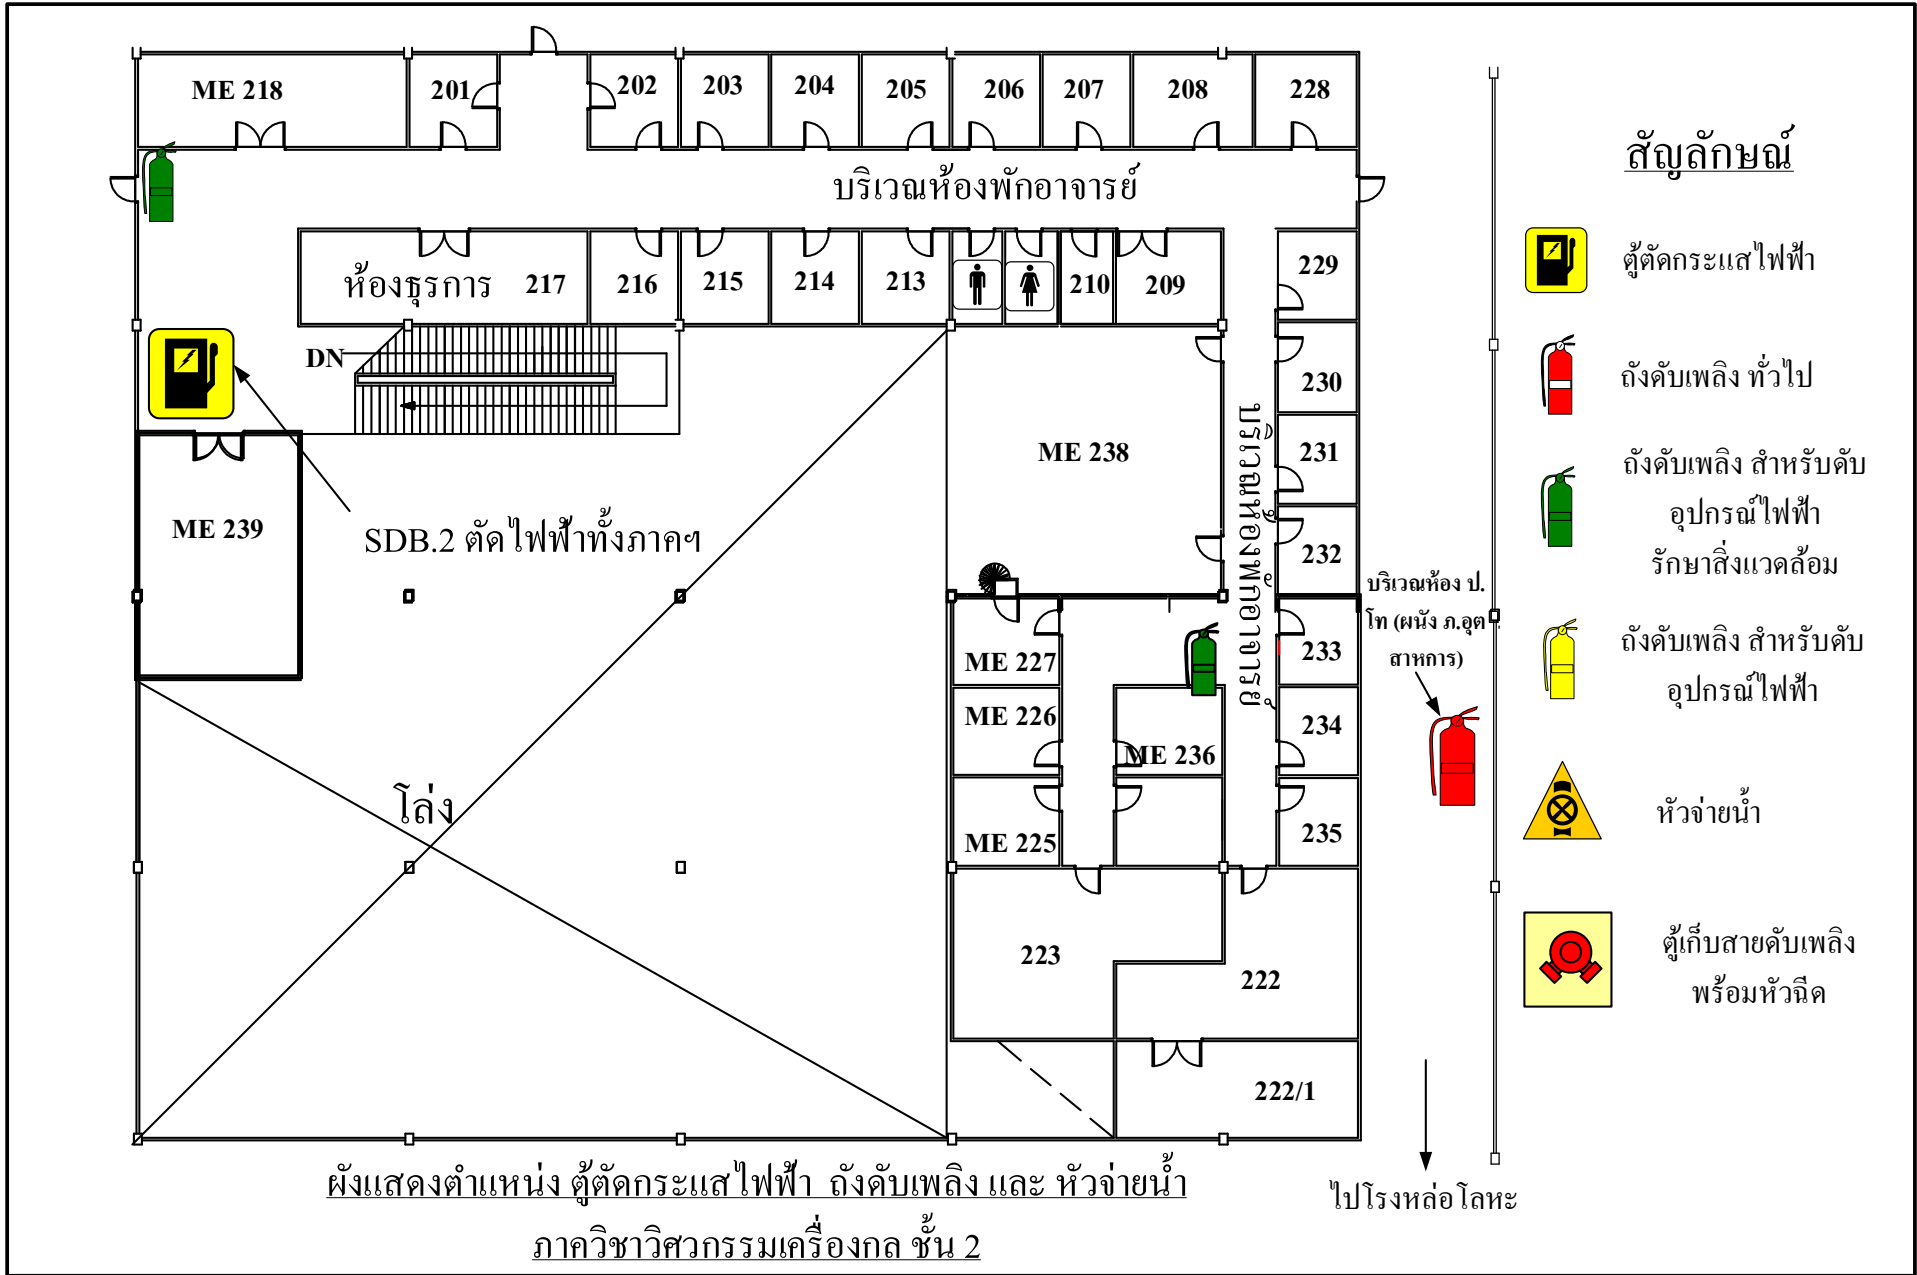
ME 218
201
202
203
204
205
206
207
208
228

บริเวณห้องพักอาจารย์

ห้องธุรการ 217
216
215
214
213
210
209
229
230
231
232
233
234
235

DN

SDB.2 ตัดไฟฟ้าทั้งภาคฯ

ME 239
ME 238
บริเวณห้องพักอาจารย์
ME 227
ME 226
ME 236
ME 225
223
222
222/1

โล่ง

บริเวณห้อง ป.โท (ผนัง ภ.อุตสาหการ)

ไปโรงหล่อโลหะ

สัญลักษณ์

ตู้ตัดกระแสไฟฟ้า

ถังดับเพลิง ทั่วไป

ถังดับเพลิง สำหรับดับอุปกรณ์ไฟฟ้ารักษาสิ่งแวดล้อม

ถังดับเพลิง สำหรับดับอุปกรณ์ไฟฟ้า

หัวจ่ายน้ำ

ตู้เก็บสายดับเพลิงพร้อมหัวฉีด

ผังแสดงตำแหน่ง ตู้ตัดกระแสไฟฟ้า ถังดับเพลิง และ หัวจ่ายน้ำ

ภาควิชาวิศวกรรมเครื่องกล ชั้น 2